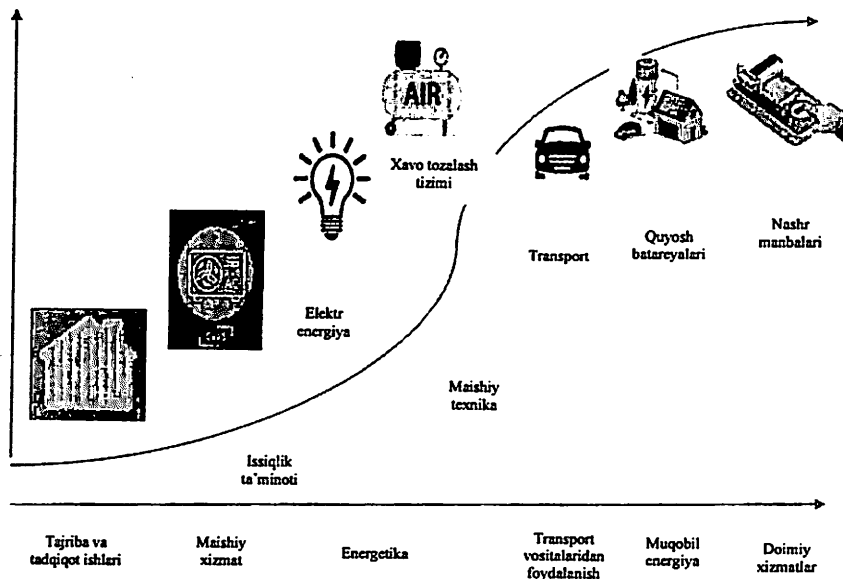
AIR

Xavo tozalash tizimi

Elektr energiya

Transport

Quyosh batareyalari

Nashr manbalari

Maishiy texnika

Issiqlik ta'minoti

Tajriba va tadqiqot ishlari

Maishiy xizmat

Energetika

Transport vositalaridan foydalanish

Muqobil energiya

Doimiy xizmatlar